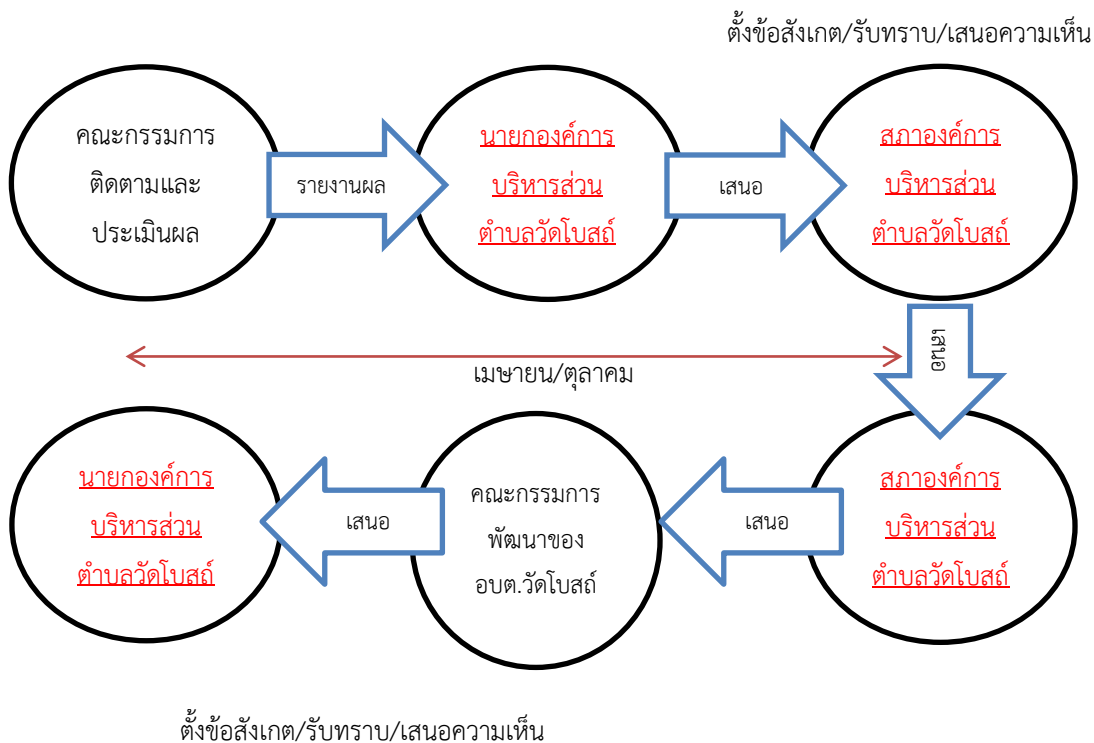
ตั้งข้อสังเกต/รับทราบ/เสนอความเห็น

คณะกรรมการติดตามและประเมินผล

รายงานผล

นายกองค์การบริหารส่วนตำบลวัดโบสถ์

เสนอ

สภาองค์การบริหารส่วนตำบลวัดโบสถ์

เสนอ

เมษายน/ตุลาคม

นายกองค์การบริหารส่วนตำบลวัดโบสถ์

เสนอ

คณะกรรมการพัฒนาของอบต.วัดโบสถ์

เสนอ

สภาองค์การบริหารส่วนตำบลวัดโบสถ์

ตั้งข้อสังเกต/รับทราบ/เสนอความเห็น